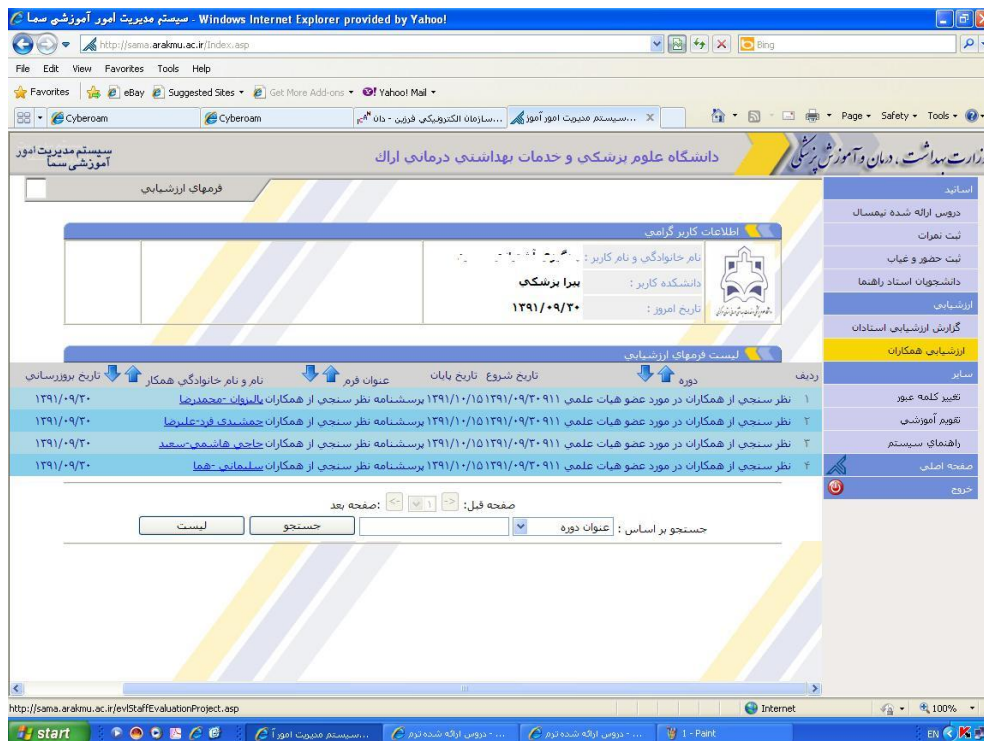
سیستم مدیریت امور آموزشی سما - Windows Internet Explorer provided by Yahoo!

http://sama.arakmu.ac.ir/index.asp

Bing

File Edit View Favorites Tools Help

Favorites | eBay | Suggested Sites | Get More Add-ons | Yahoo! Mail

Cyberoam | Cyberoam | سازمان الکترونیکی فرزین - داد... | سیستم مدیریت امور آموز...

Page | Safety | Tools

سیستم مدیریت امور آموزشی سما

دانشگاه علوم پزشکی و خدمات بهداشتی درمانی اراک

وزارت بهداشت، درمان و آموزش پزشکی

اساتید
دروس ارائه شده نیمسال
ثبت نمرات
ثبت حضور و غیاب
دانشجویان استاد راهنما
ارزشیابی
گزارش ارزشیابی استادان
ارزشیابی همکاران
سایر
تغییر کلمه عبور
تقویم آموزشی
راهنمای سیستم
صفحه اصلی
خروج

فرمهای ارزشیابی

اطلاعات کاربر گرامی

نام خانوادگی و نام کاربر : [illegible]
دانشکده کاربر : پیرا پزشکی
تاریخ امروز : ۱۳۹۱/۰۹/۲۰

لیست فرمهای ارزشیابی

| ردیف | دوره | تاریخ شروع | تاریخ پایان | عنوان فرم | نام و نام خانوادگی همکار | تاریخ بروزرسانی |
|---|---|---|---|---|---|---|
| ۱ | نظر سنجی از همکاران در مورد عضو هیات علمی ۹۱۱ | ۱۳۹۱/۰۹/۳۰ | ۱۳۹۱/۱۰/۱۵ | پرسشنامه نظر سنجی از همکاران | بالیزوان -محمدرضا | ۱۳۹۱/۰۹/۲۰ |
| ۲ | نظر سنجی از همکاران در مورد عضو هیات علمی ۹۱۱ | ۱۳۹۱/۰۹/۳۰ | ۱۳۹۱/۱۰/۱۵ | پرسشنامه نظر سنجی از همکاران | جمشیدی فرد-علیرضا | ۱۳۹۱/۰۹/۲۰ |
| ۳ | نظر سنجی از همکاران در مورد عضو هیات علمی ۹۱۱ | ۱۳۹۱/۰۹/۳۰ | ۱۳۹۱/۱۰/۱۵ | پرسشنامه نظر سنجی از همکاران | حاجی هاشمی-سعید | ۱۳۹۱/۰۹/۲۰ |
| ۴ | نظر سنجی از همکاران در مورد عضو هیات علمی ۹۱۱ | ۱۳۹۱/۰۹/۳۰ | ۱۳۹۱/۱۰/۱۵ | پرسشنامه نظر سنجی از همکاران | سلیمانی -هما | ۱۳۹۱/۰۹/۲۰ |

صفحه قبل: ۱ :صفحه بعد

جستجو بر اساس : عنوان دوره | جستجو | لیست

http://sama.arakmu.ac.ir/evlStaffEvaluationProject.asp

Internet | 100%

start | ...سیستم مدیریت امور آ | ... - دروس ارائه شده ترم | ... - دروس ارائه شده ترم | 1 - Paint | EN